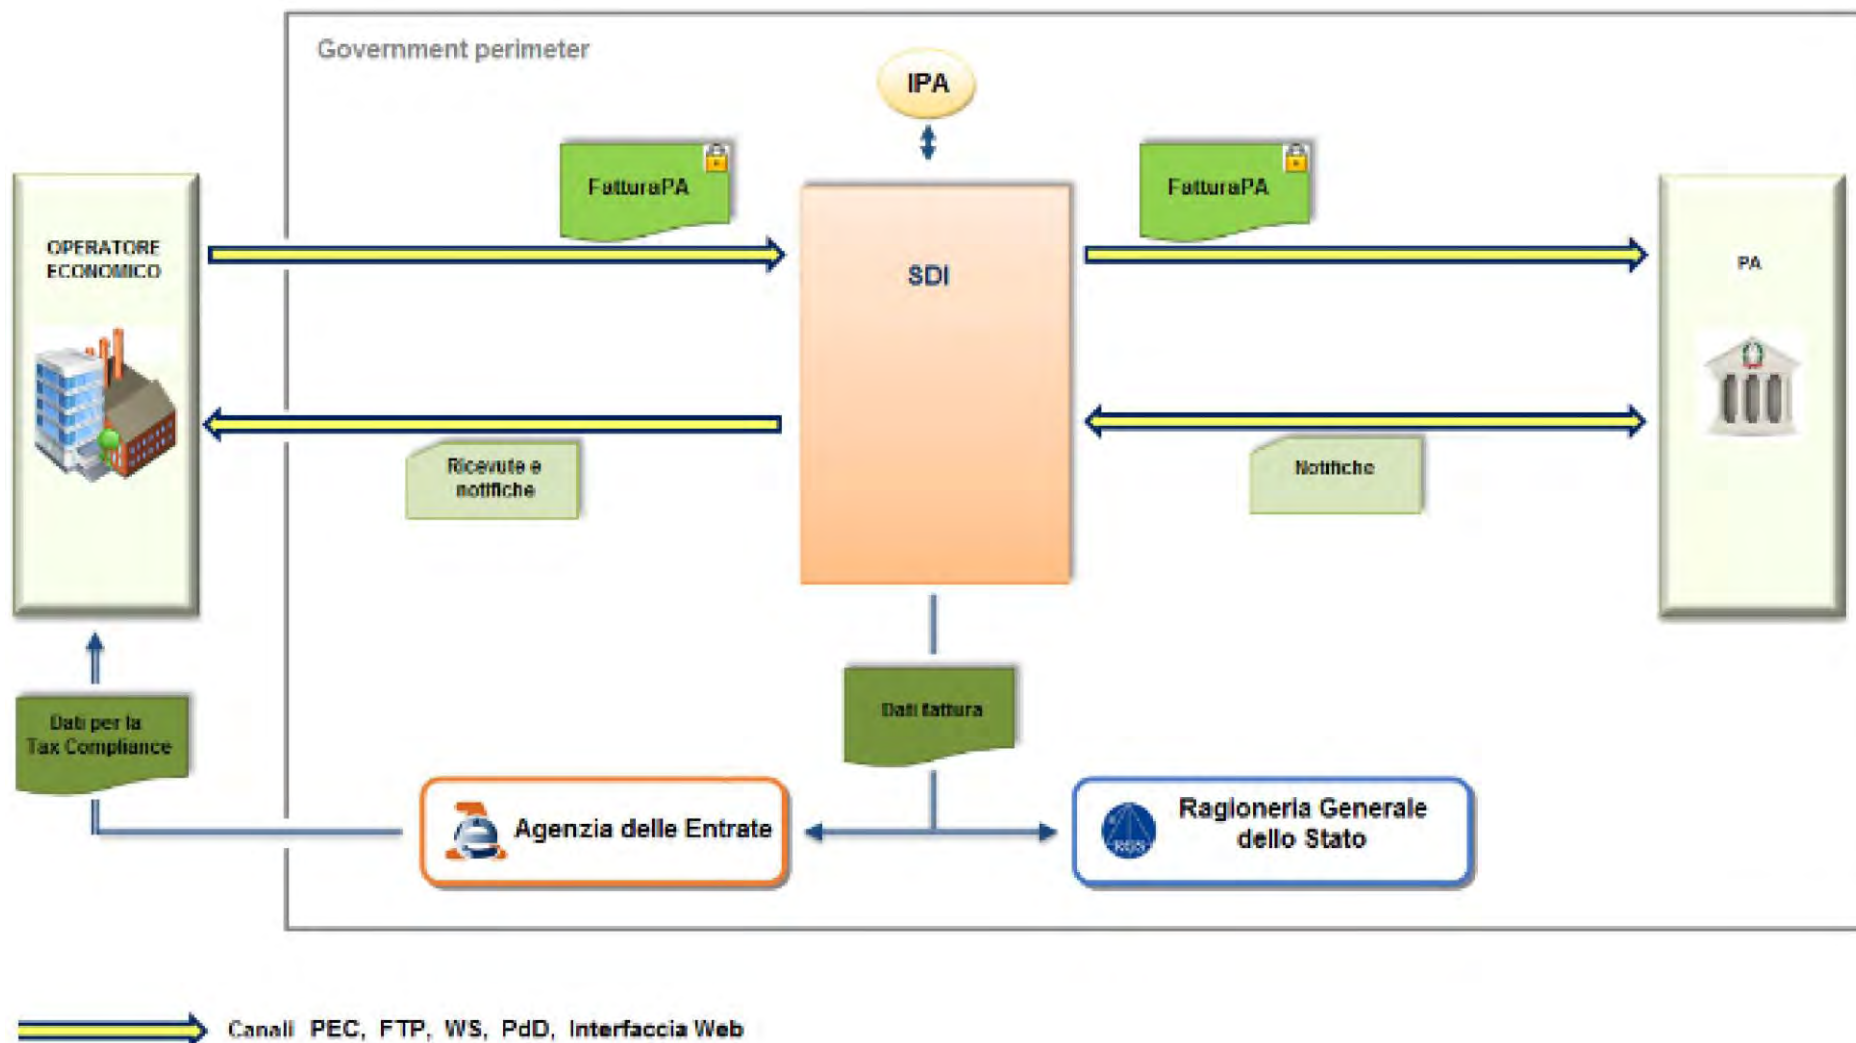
Government perimeter

IPA

OPERATORE ECONOMICO

FatturaPA

SDI

FatturaPA

PA

Ricevute e notifiche

Notifiche

Dati per la Tax Compliance

Dati fattura

Agenzia delle Entrate

Ragioneria Generale dello Stato

RGS

Canali PEC, FTP, WS, PdD, Interfaccia Web